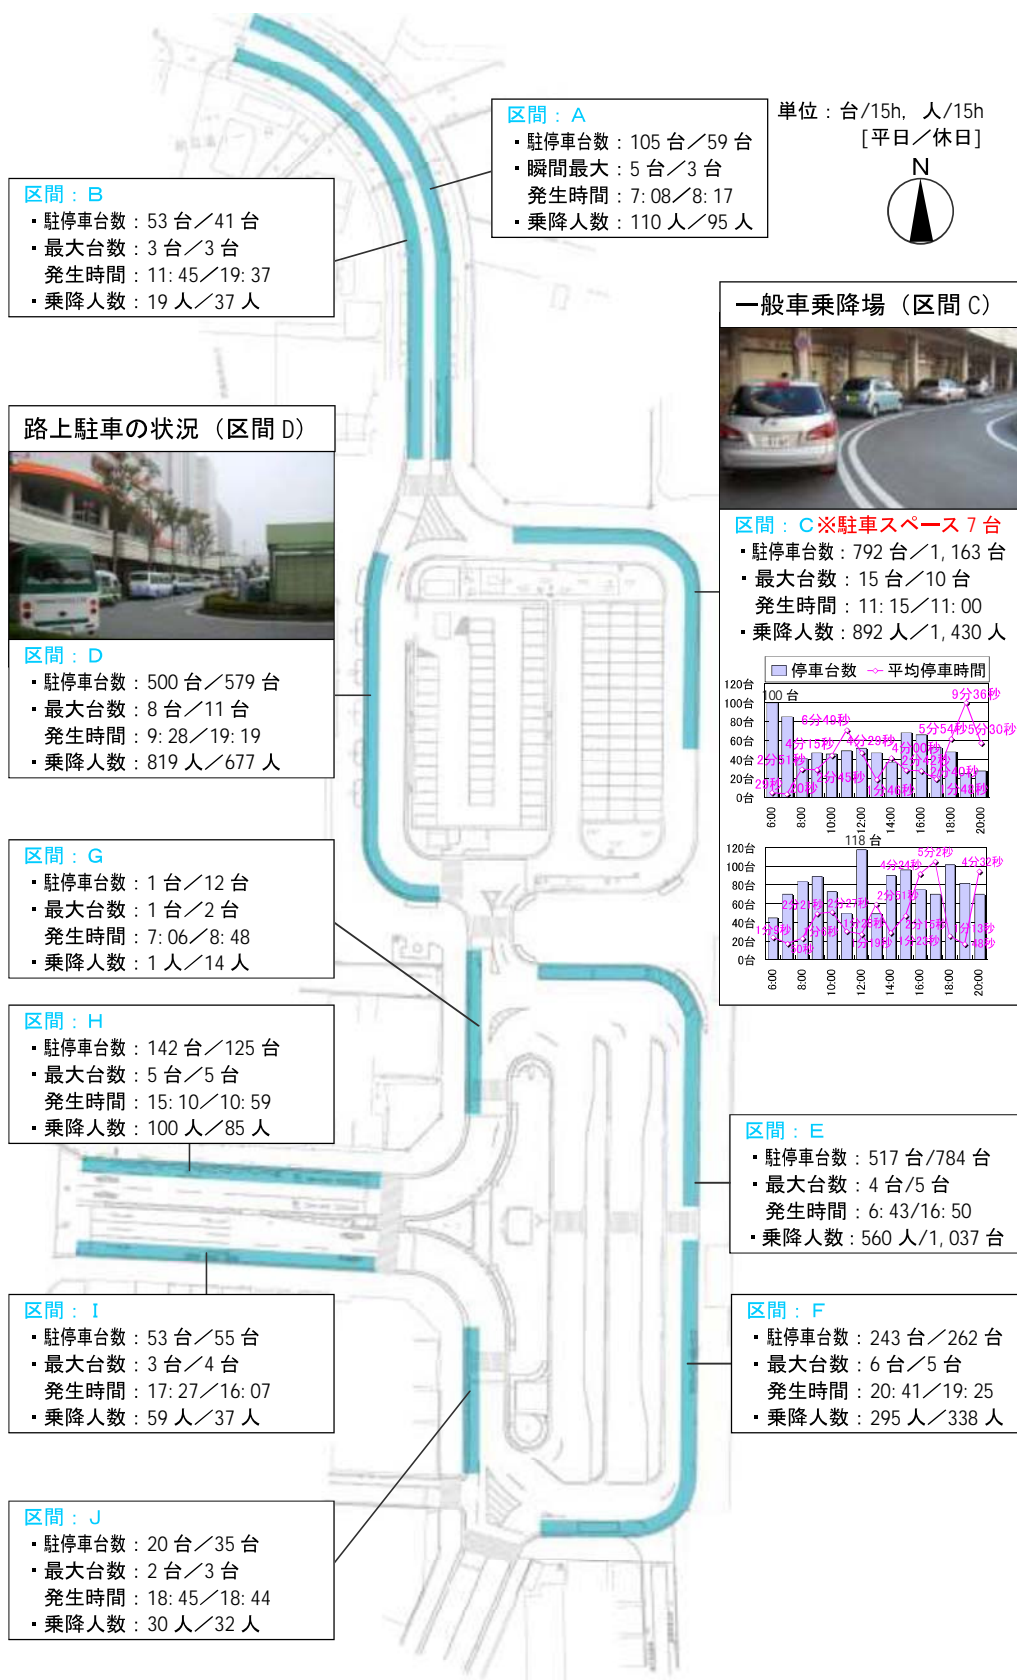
区間：A
・駐停車台数：105 台／59 台
・瞬間最大：5 台／3 台
発生時間：7: 08／8: 17
・乗降人数：110 人／95 人

単位：台/15h, 人/15h
[平日／休日]

N

区間：B
・駐停車台数：53 台／41 台
・最大台数：3 台／3 台
発生時間：11: 45／19: 37
・乗降人数：19 人／37 人

一般車乗降場（区間 C）

路上駐車の状況（区間 D）

区間：C※駐車スペース 7 台
・駐停車台数：792 台／1, 163 台
・最大台数：15 台／10 台
発生時間：11: 15／11: 00
・乗降人数：892 人／1, 430 人

停車台数 平均停車時間

120台
100台
80台
60台
40台
20台
0台
100 台
9分36秒
6分49秒
5分54秒
5分30秒
4分15秒
4分29秒
4分00秒
2分51秒
2分45秒
2分40秒
6:00
8:00
10:00
12:00
14:00
16:00
18:00
20:00

120台
100台
80台
60台
40台
20台
0台
118 台
5分2秒
4分24秒
4分32秒
2分51秒
6:00
8:00
10:00
12:00
14:00
16:00
18:00
20:00

区間：D
・駐停車台数：500 台／579 台
・最大台数：8 台／11 台
発生時間：9: 28／19: 19
・乗降人数：819 人／677 人

区間：G
・駐停車台数：1 台／12 台
・最大台数：1 台／2 台
発生時間：7: 06／8: 48
・乗降人数：1 人／14 人

区間：H
・駐停車台数：142 台／125 台
・最大台数：5 台／5 台
発生時間：15: 10／10: 59
・乗降人数：100 人／85 人

区間：E
・駐停車台数：517 台/784 台
・最大台数：4 台/5 台
発生時間：6: 43/16: 50
・乗降人数：560 人/1, 037 台

区間：I
・駐停車台数：53 台／55 台
・最大台数：3 台／4 台
発生時間：17: 27／16: 07
・乗降人数：59 人／37 人

区間：F
・駐停車台数：243 台／262 台
・最大台数：6 台／5 台
発生時間：20: 41／19: 25
・乗降人数：295 人／338 人

区間：J
・駐停車台数：20 台／35 台
・最大台数：2 台／3 台
発生時間：18: 45／18: 44
・乗降人数：30 人／32 人